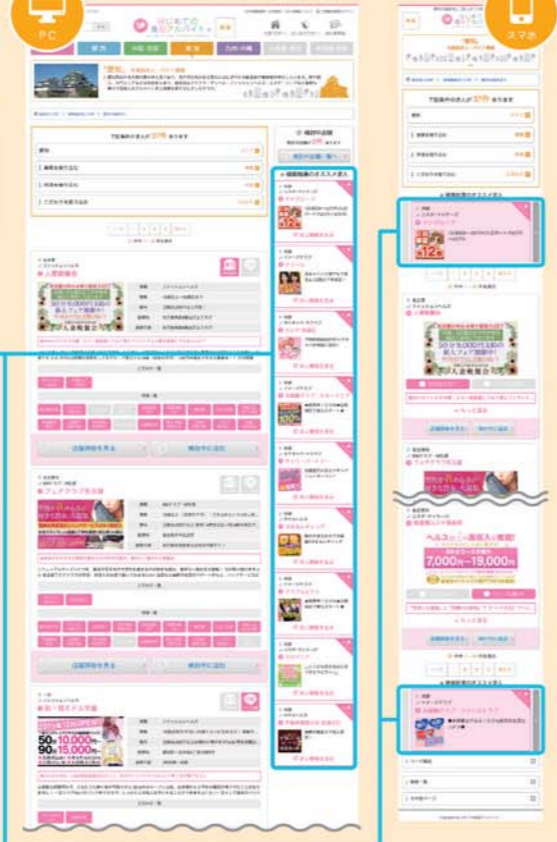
PC

スマホ

はじめての風俗アルバイト

「愛知」

下記条件の求人が37件あります

愛知

業種を絞り込む

特徴を絞り込む

こだわりを絞り込む

人妻倶楽部

フェアクラブ名古屋

月給10,000円
日給15,000円

7,000円~19,000円

地域別 掲載のオススメ求人